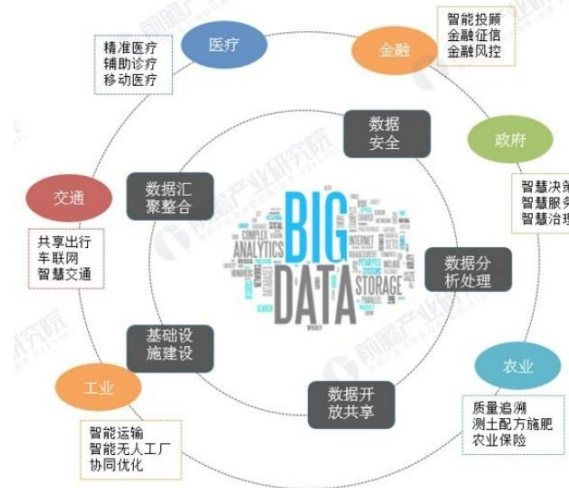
精准医疗
辅助诊疗
移动医疗

医疗

金融

智能投顾
金融征信
金融风控

数据安全

政府

智慧决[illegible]
智慧服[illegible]
智慧治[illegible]

交通

共享出行
车联网
智慧交通

数据汇聚整合

BIG DATA
ANALYTICS
COMPLEX
STORAGE
INTERNET
MANAGEMENT

数据分析处理

基础设施建设

工业

智能运输
智能无人工厂
协同优化

数据开放共享

农业

质量追溯
测土配方施肥
农业保险

前瞻产业研究院
前瞻产业研究院
前瞻产业研究院
前瞻产业研究院